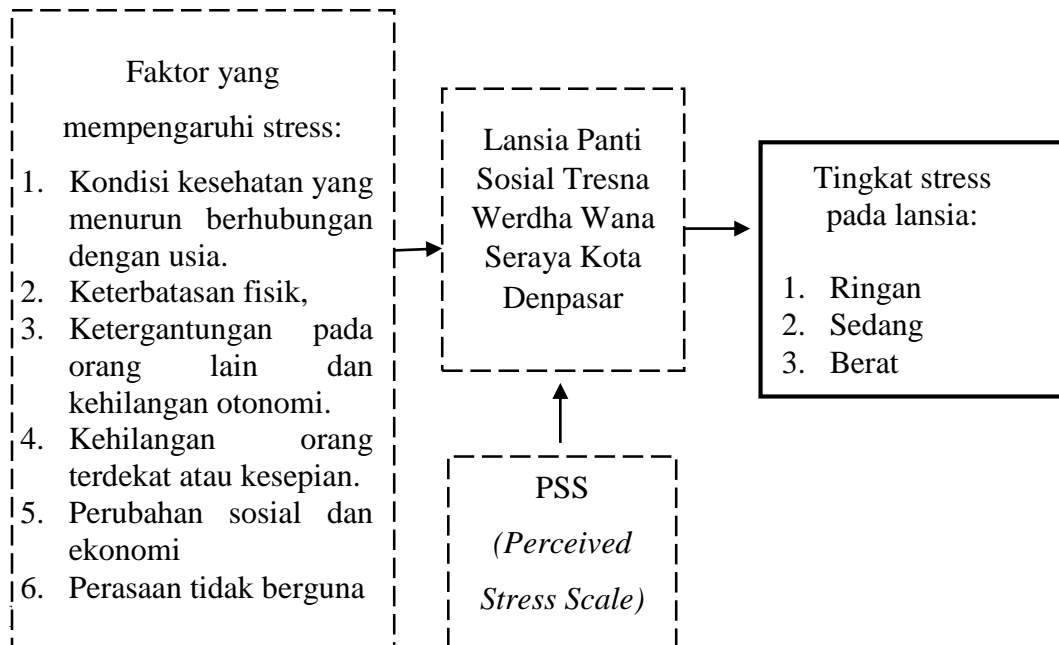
Faktor yang mempengaruhi stress:

1. Kondisi kesehatan yang menurun berhubungan dengan usia.
2. Keterbatasan fisik,
3. Ketergantungan pada orang lain dan kehilangan otonomi.
4. Kehilangan orang terdekat atau kesepian.
5. Perubahan sosial dan ekonomi
6. Perasaan tidak berguna

Lansia Panti Sosial Tresna Werdha Wana Seraya Kota Denpasar

Tingkat stress pada lansia:

1. Ringan
2. Sedang
3. Berat

PSS

*(Perceived Stress Scale)*